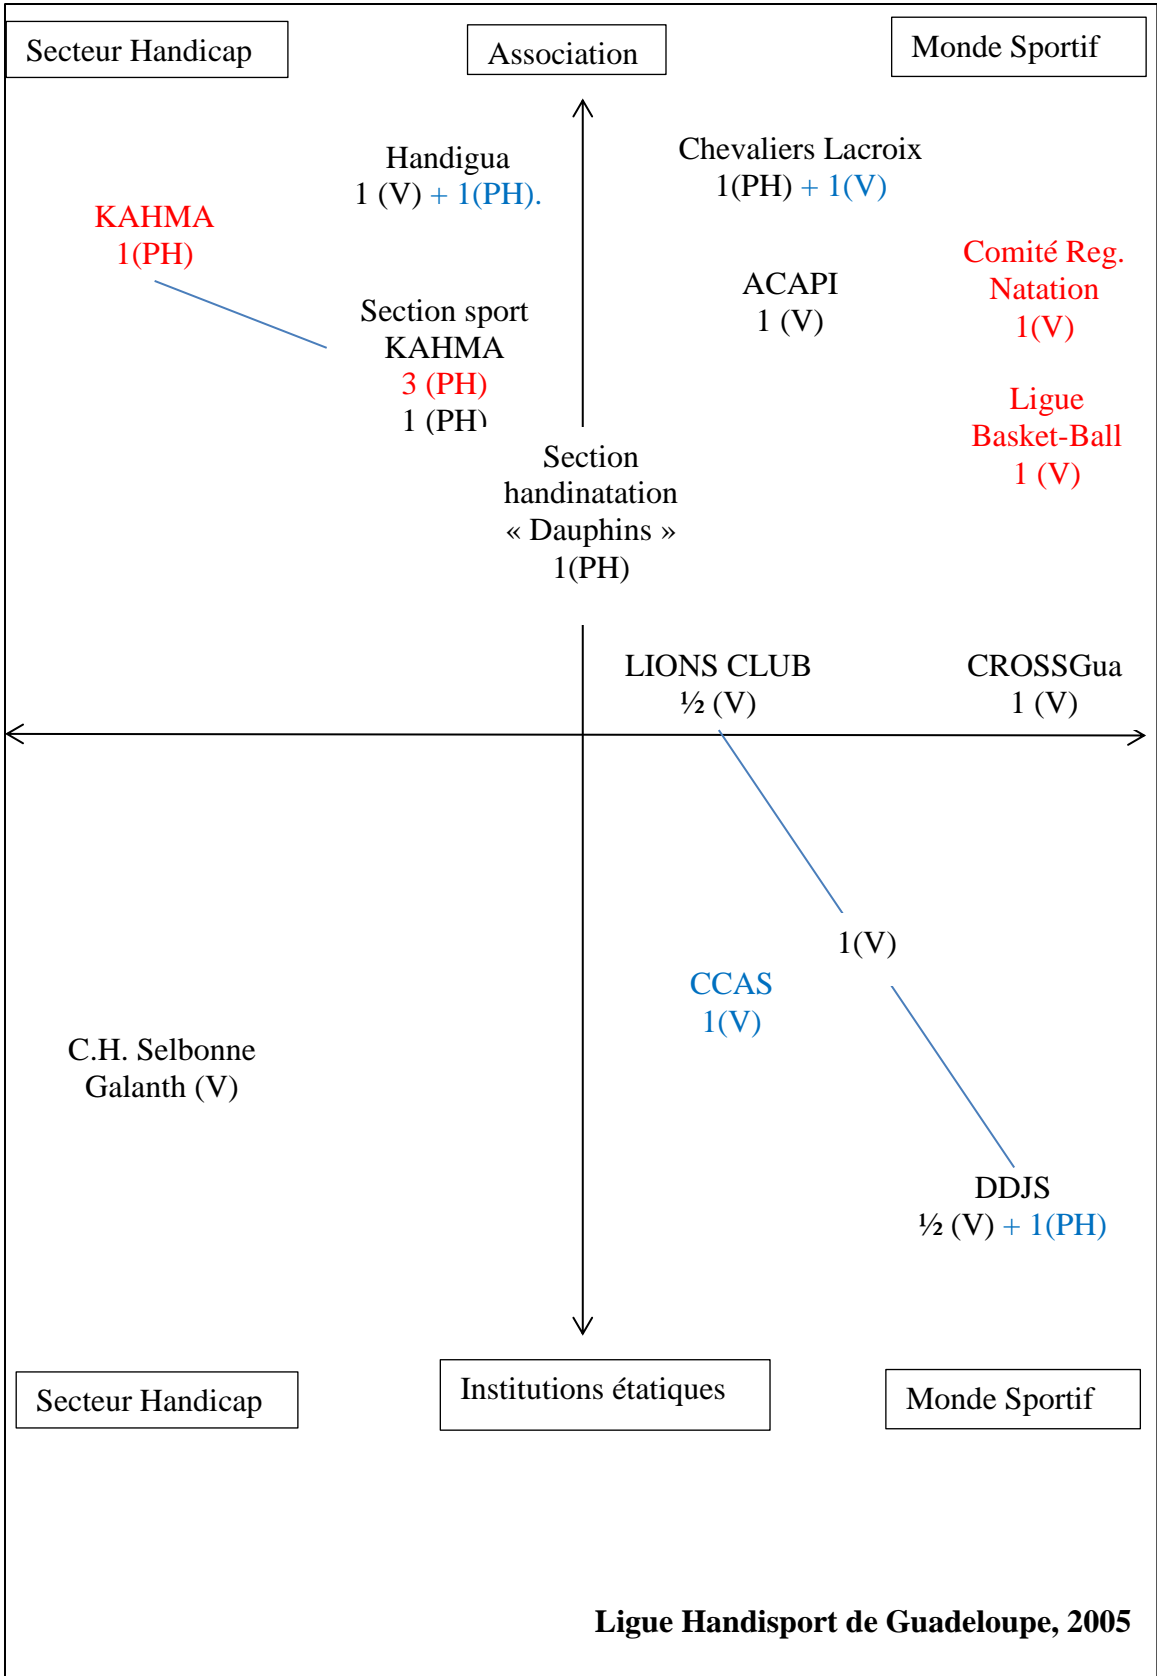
Secteur Handicap

Association

Monde Sportif

Handigua
1 (V) + 1(PH).

Chevaliers Lacroix
1(PH) + 1(V)

KAHMA
1(PH)

Comité Reg. Natation
1(V)

ACAPI
1 (V)

Section sport
KAHMA
3 (PH)
1 (PH)

Ligue
Basket-Ball
1 (V)

Section
handinatation
« Dauphins »
1(PH)

LIONS CLUB
½ (V)

CROSSGua
1 (V)

1(V)

CCAS
1(V)

C.H. Selbonne
Galanth (V)

DDJS
½ (V) + 1(PH)

Secteur Handicap

Institutions étatiques

Monde Sportif

Ligue Handisport de Guadeloupe, 2005